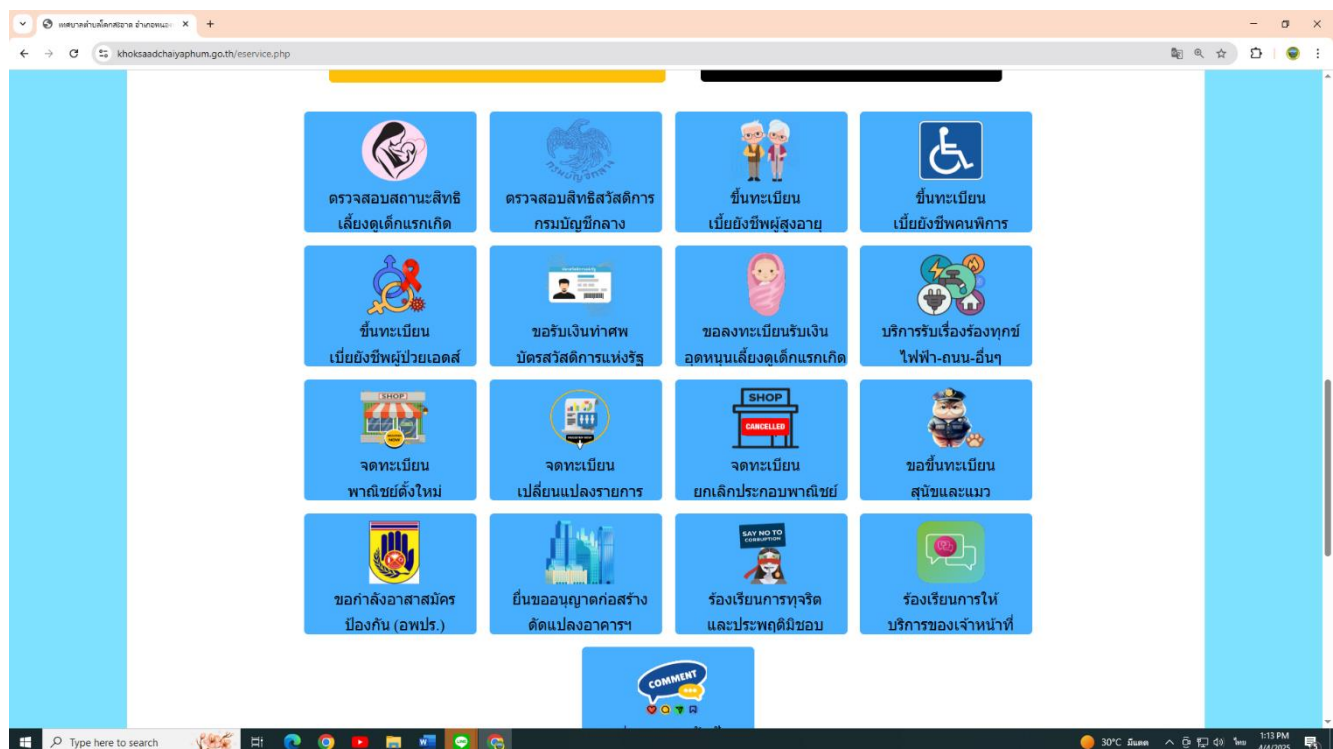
เทศบาลตำบลโคกสะอาด อำเภอหนอง ×

khoksaadchaiyaphum.go.th/eservice.php

ตรวจสอบสถานะสิทธิ เลี้ยงดูเด็กแรกเกิด

ตรวจสอบสิทธิสวัสดิการ กรมบัญชีกลาง

ขึ้นทะเบียน เบี้ยยังชีพผู้สูงอายุ

ขึ้นทะเบียน เบี้ยยังชีพคนพิการ

ขึ้นทะเบียน เบี้ยยังชีพผู้ป่วยเอดส์

ขอรับเงินทำศพ บัตรสวัสดิการแห่งรัฐ

ขอลงทะเบียนรับเงิน อุดหนุนเลี้ยงดูเด็กแรกเกิด

บริการรับเรื่องร้องทุกข์ ไฟฟ้า-ถนน-อื่นๆ

SHOP

จดทะเบียน พาณิชย์ตั้งใหม่

จดทะเบียน เปลี่ยนแปลงรายการ

SHOP
CANCELLED

จดทะเบียน ยกเลิกประกอบพาณิชย์

ขอขึ้นทะเบียน สุนัขและแมว

ขอกำลังอาสาสมัคร ป้องกัน (อพปร.)

ยื่นขออนุญาตก่อสร้าง ดัดแปลงอาคารฯ

SAY NO TO CORRUPTION

ร้องเรียนการทุจริต และประพฤติมิชอบ

ร้องเรียนการให้ บริการของเจ้าหน้าที่

COMMENT

Type here to search

30°C มีแดด ไทย 1:13 PM 4/4/2025